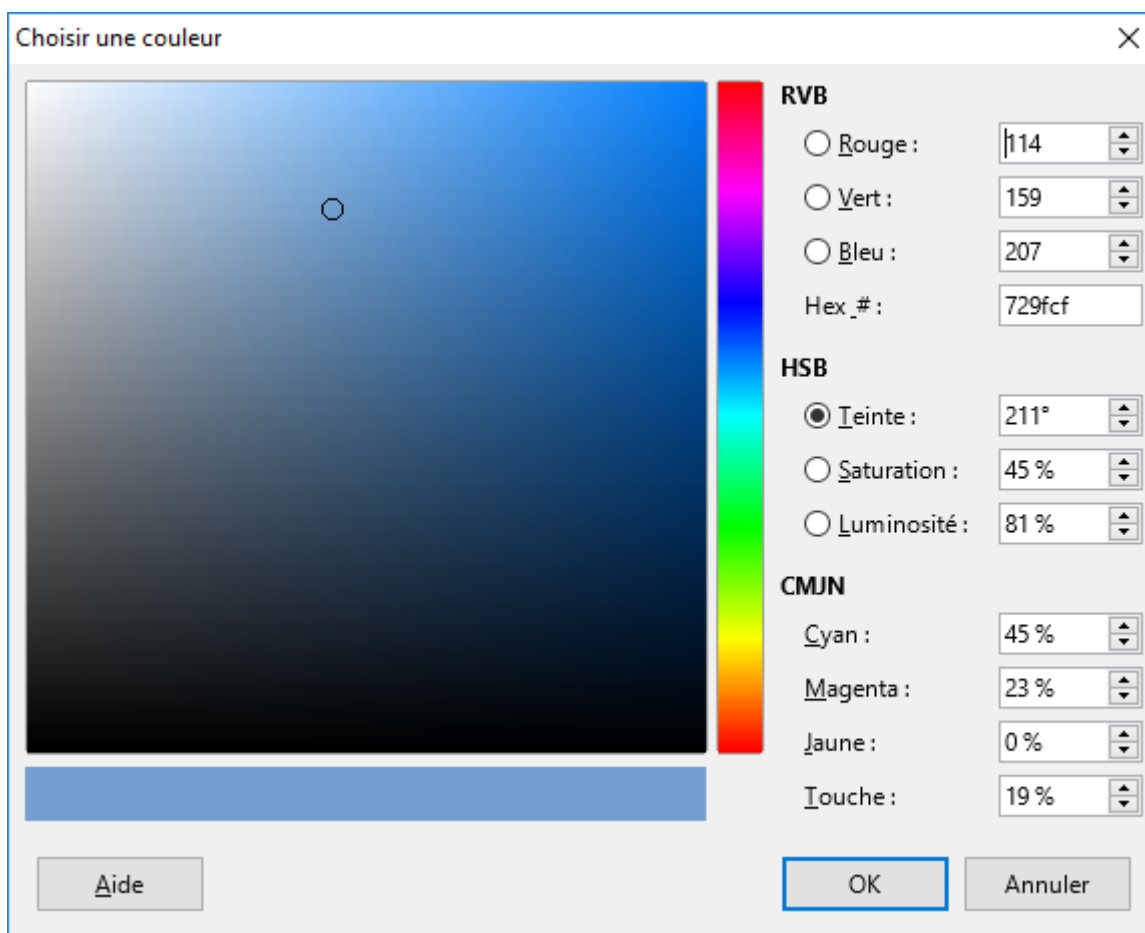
Choisir une couleur

RVB

Rouge : 114

Vert : 159

Bleu : 207

Hex # : 729fcf

HSB

Teinte : 211°

Saturation : 45 %

Luminosité : 81 %

CMJN

Cyan : 45 %

Magenta : 23 %

Jaune : 0 %

Touche : 19 %

Aide

OK

Annuler